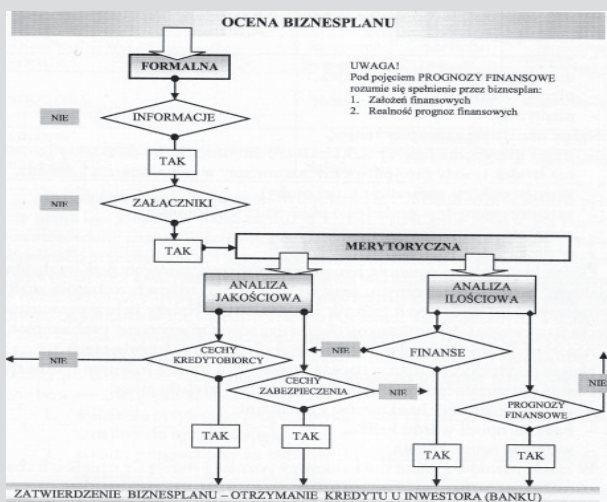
OCENA BIZNESPLANU

FORMALNA

UWAGA!
Pod pojęciem PROGNOZY FINANSOWE rozumie się spełnienie przez biznesplan:
1. Założeń finansowych
2. Realność prognoz finansowych

NIE

INFORMACJE

TAK

NIE

ZAŁĄCZNIKI

TAK

MERYTORYCZNA

ANALIZA JAKOŚCIOWA

ANALIZA ILOŚCIOWA

NIE

CECHY KREDYTOBIORCY

NIE

FINANSE

CECHY ZABEZPIECZENIA

NIE

NIE

PROGNOZY FINANSOWE

TAK

TAK

TAK

TAK

ZATWIERDZENIE BIZNESPLANU – OTRZYMANIE KREDYTU U INWESTORA (BANKU)